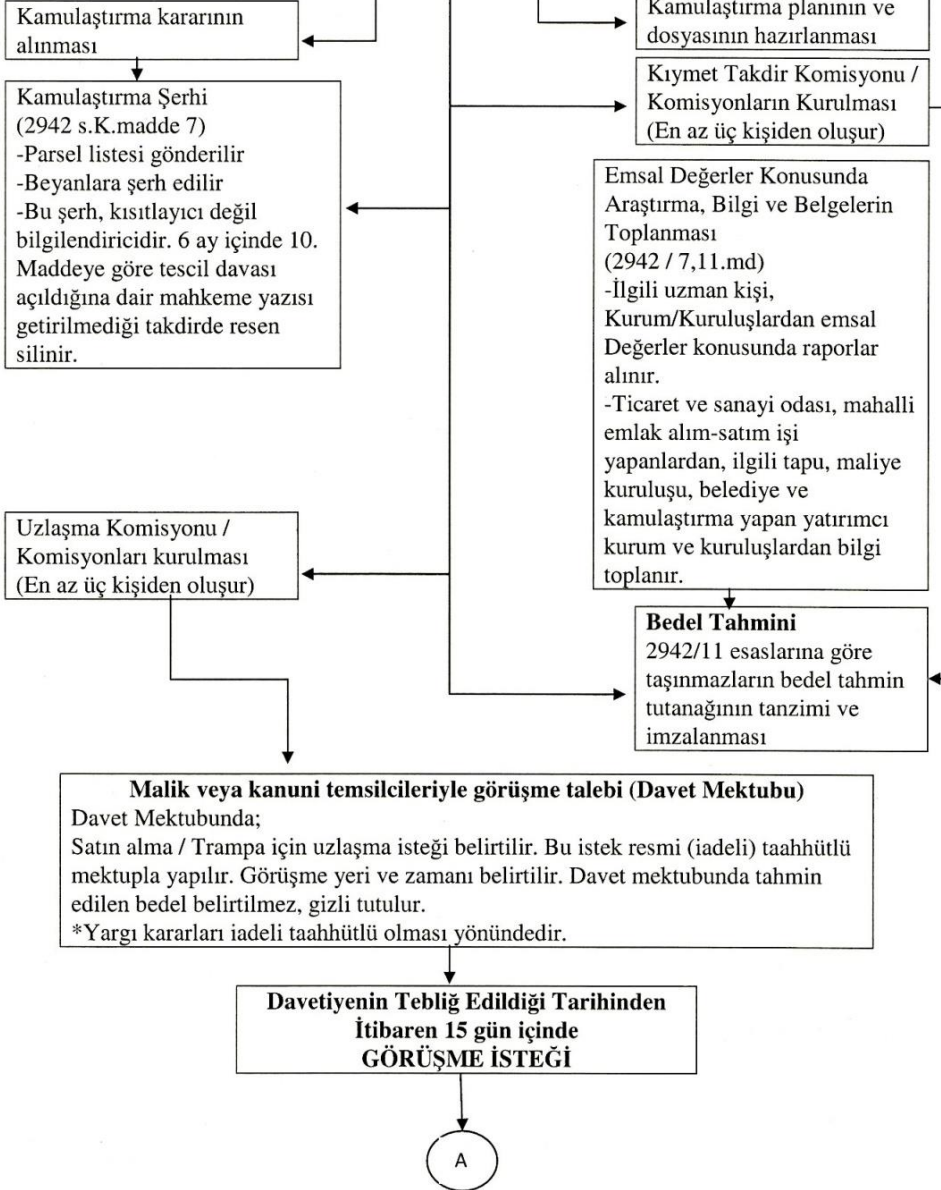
Kamulaştırma kararının alınması

Kamulaştırma planının ve dosyasının hazırlanması

Kıymet Takdir Komisyonu / Komisyonların Kurulması (En az üç kişiden oluşur)

Kamulaştırma Şerhi
(2942 s.K.madde 7)
-Parsel listesi gönderilir
-Beyanlara şerh edilir
-Bu şerh, kısıtlayıcı değil bilgilendiricidir. 6 ay içinde 10. Maddeye göre tescil davası açıldığına dair mahkeme yazısı getirilmediği takdirde resen silinir.

Emsal Değerler Konusunda Araştırma, Bilgi ve Belgelerin Toplanması
(2942 / 7,11.md)
-İlgili uzman kişi, Kurum/Kuruluşlardan emsal Değerler konusunda raporlar alınır.
-Ticaret ve sanayi odası, mahalli emlak alım-satım işi yapanlardan, ilgili tapu, maliye kuruluşu, belediye ve kamulaştırma yapan yatırımcı kurum ve kuruluşlardan bilgi toplanır.

Uzlaşma Komisyonu / Komisyonları kurulması (En az üç kişiden oluşur)

**Bedel Tahmini**
2942/11 esaslarına göre taşınmazların bedel tahmin tutanağının tanzimi ve imzalanması

**Malik veya kanuni temsilcileriyle görüşme talebi (Davet Mektubu)**
Davet Mektubunda;
Satın alma / Trampa için uzlaşma isteği belirtilir. Bu istek resmi (iadeli) taahhütlü mektupla yapılır. Görüşme yeri ve zamanı belirtilir. Davet mektubunda tahmin edilen bedel belirtilmez, gizli tutulur.
*Yargı kararları iadeli taahhütlü olması yönündedir.

**Davetiyenin Tebliğ Edildiği Tarihinden İtibaren 15 gün içinde GÖRÜŞME İSTEĞİ**

A